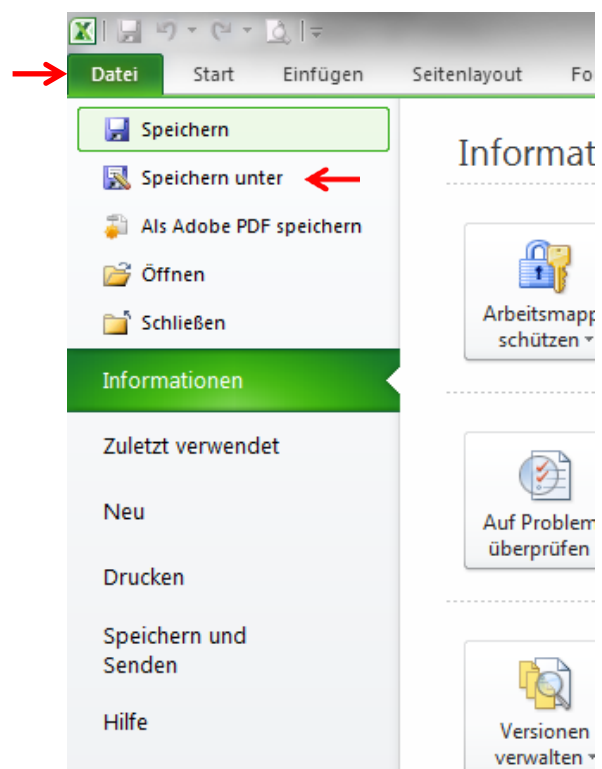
Datei
Start
Einfügen
Seitenlayout
Fo

Speichern
Speichern unter
Als Adobe PDF speichern
Öffnen
Schließen
Informationen
Zuletzt verwendet
Neu
Drucken
Speichern und Senden
Hilfe

Informat

Arbeitsmapp schützen

Auf Problem überprüfen

Versionen verwalten